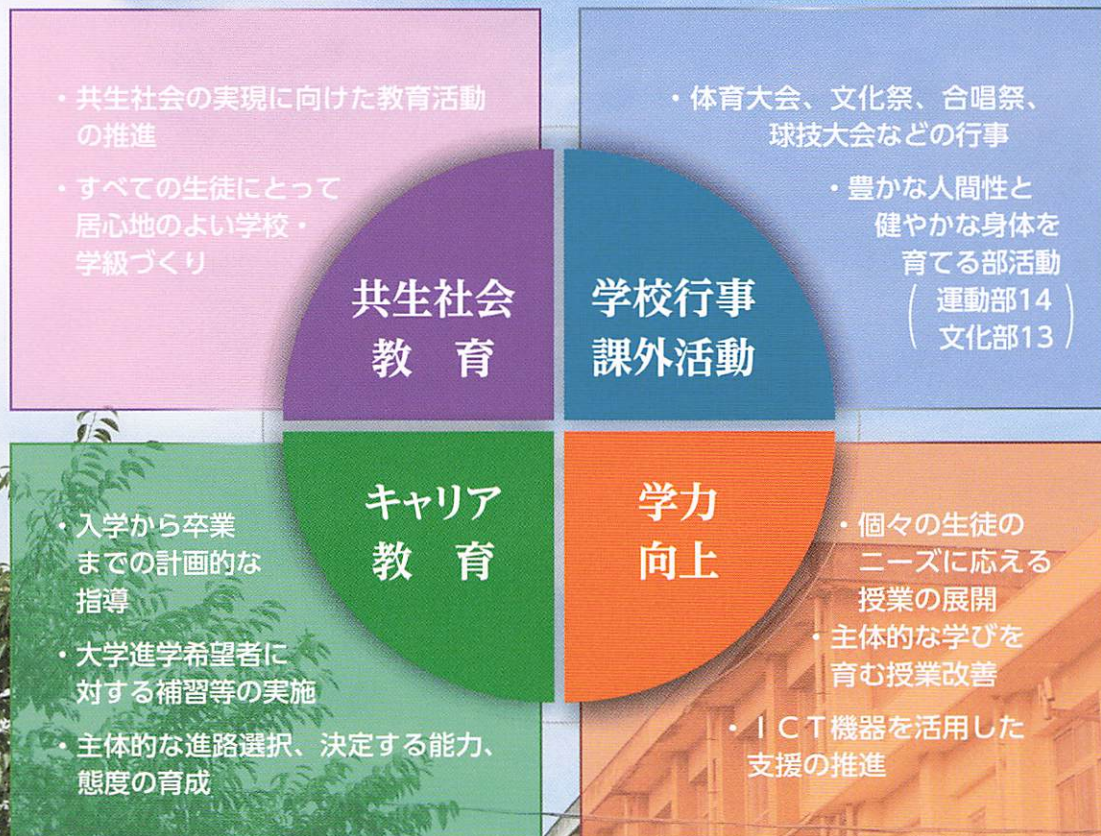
・共生社会の実現に向けた教育活動の推進

・すべての生徒にとって居心地のよい学校・学級づくり

・体育大会、文化祭、合唱祭、球技大会などの行事

・豊かな人間性と健やかな身体を育てる部活動
（運動部14
文化部13）

共生社会
教　育

学校行事
課外活動

キャリア
教　育

学力
向上

・入学から卒業までの計画的な指導

・大学進学希望者に対する補習等の実施

・主体的な進路選択、決定する能力、態度の育成

・個々の生徒のニーズに応える授業の展開

・主体的な学びを育む授業改善

・ＩＣＴ機器を活用した支援の推進